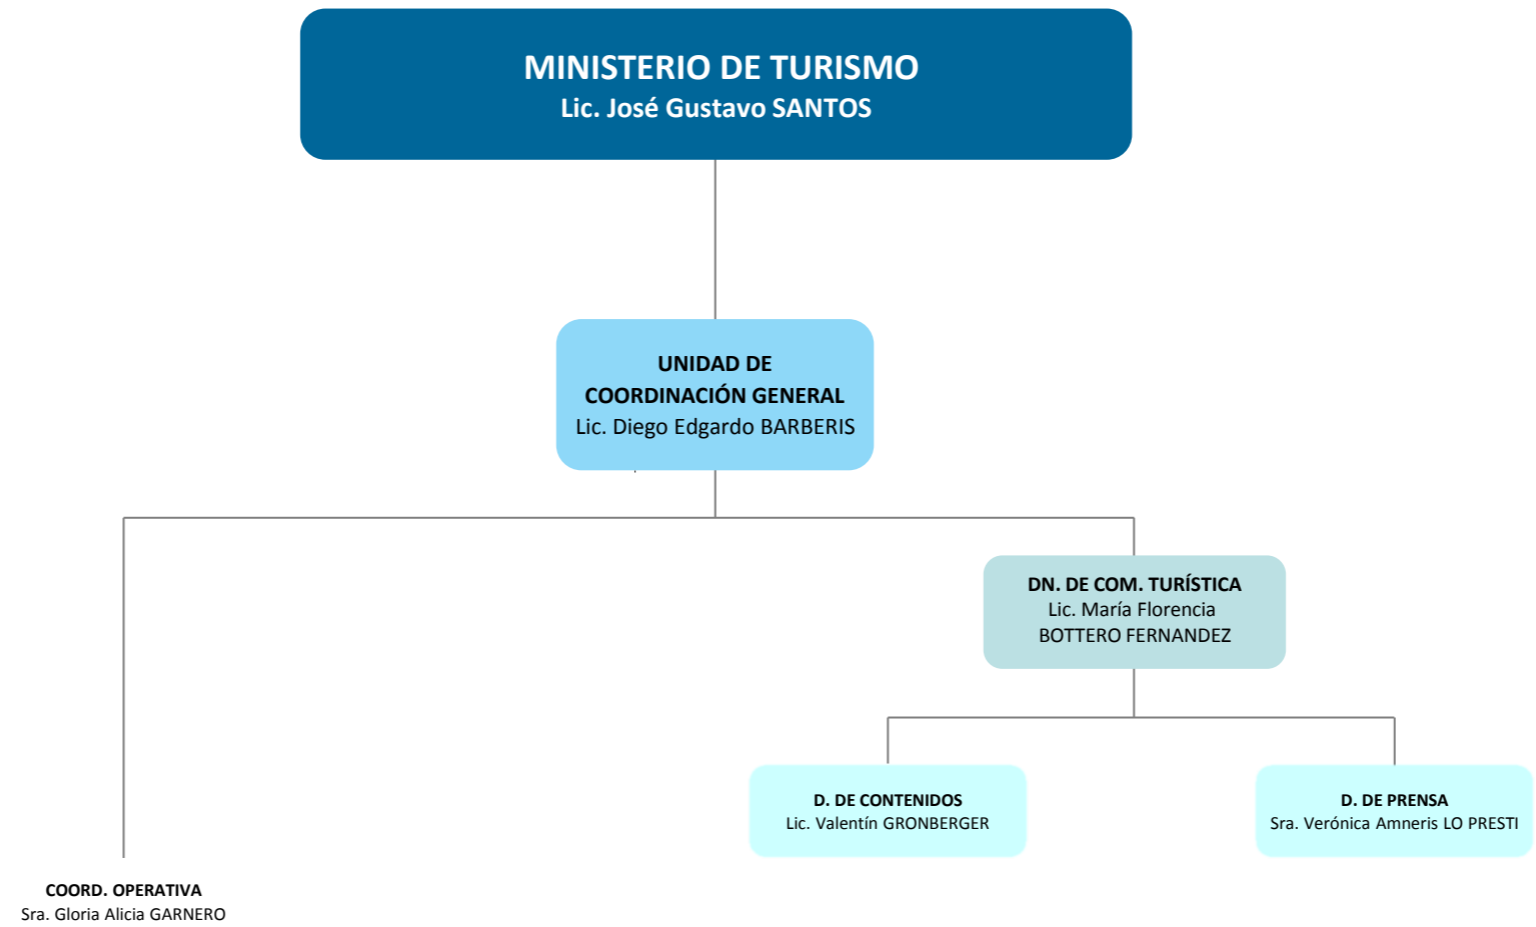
MINISTERIO DE TURISMO
Lic. José Gustavo SANTOS

UNIDAD DE COORDINACIÓN GENERAL
Lic. Diego Edgardo BARBERIS

DN. DE COM. TURÍSTICA
Lic. María Florencia BOTTERO FERNANDEZ

D. DE CONTENIDOS
Lic. Valentín GRONBERGER

D. DE PRENSA
Sra. Verónica Amneris LO PRESTI

COORD. OPERATIVA
Sra. Gloria Alicia GARNERO